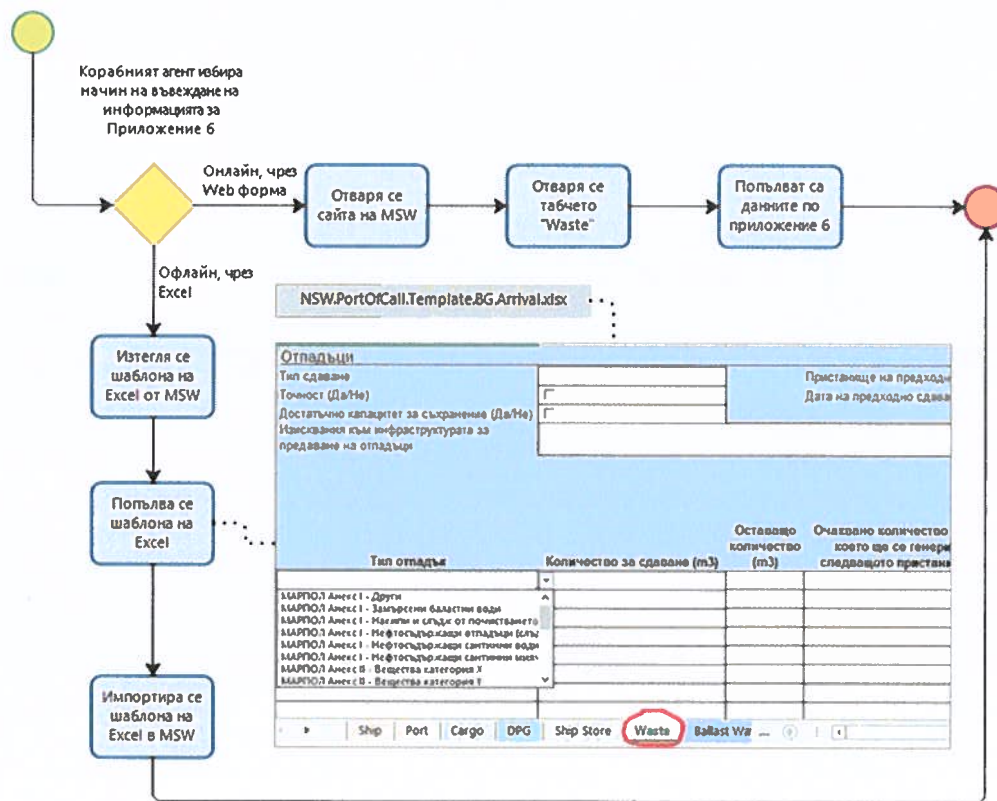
Корабният агент избира начин на въвеждане на информацията за Приложение 6

Онлайн, чрез Web форма

Отваря се сайта на MSW

Отваря се табчето "Waste"

Попълват са данните по приложение 6

Офлайн, чрез Excel

NSW.PortOfCall.Template.BG.Arrival.xlsx

Изтегля се шаблона на Excel от MSW

Попълва се шаблона на Excel

Импортира се шаблона на Excel в MSW

Отпадъци
Тип сдаване
Точност (Да/Не)
Достатъчно капацитет за съхранение (Да/Не)
Изисквания към инфраструктурата за предаване на отпадъци

Пристанище на предходн
Дата на предходно сдава

| Тип отпадък | Количество за сдаване (m3) | Оставащо количество (m3) | Очаквано количество което ще се генер следващото пристан |
|---|---|---|---|
| МАРПОЛ Анекс I - Други | | | |
| МАРПОЛ Анекс I - Замърсени баластни води | | | |
| МАРПОЛ Анекс I - Нагаре и сльдж от почистването | | | |
| МАРПОЛ Анекс I - Нефтосъдържащи отпадъци (сльд | | | |
| МАРПОЛ Анекс I - Нефтосъдържащи сантинни води | | | |
| МАРПОЛ Анекс I - Нефтосъдържащи сантинни мися | | | |
| МАРПОЛ Анекс II - Вещества категория X | | | |
| МАРПОЛ Анекс II - Вещества категория Y | | | |

Ship | Port | Cargo | DPG | Ship Store | Waste | Ballast Wa